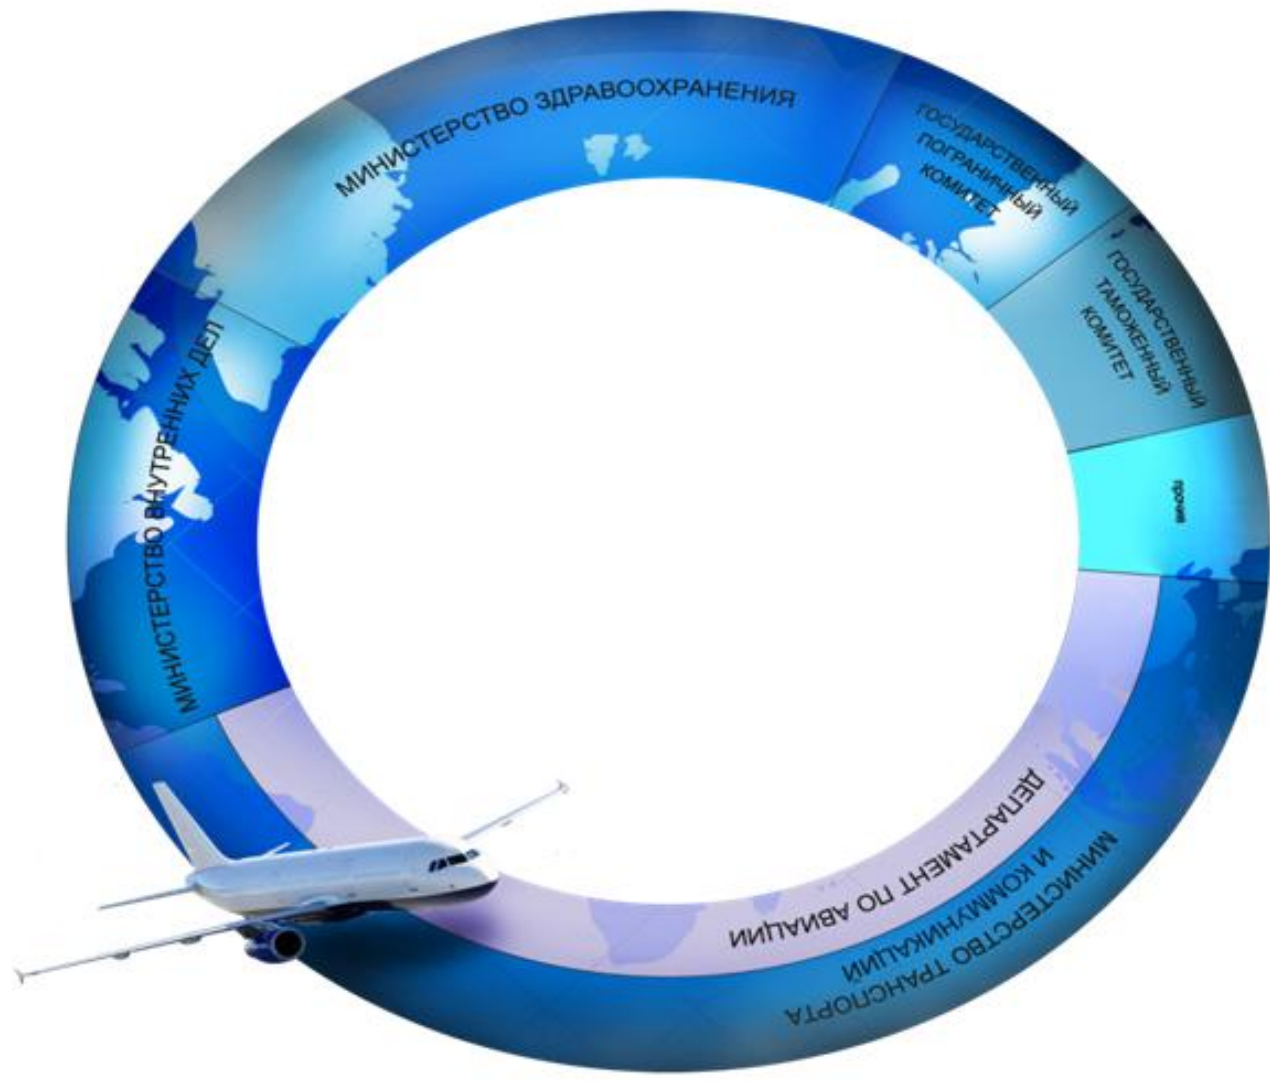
МИНИСТЕРСТВО ЗДРАВООХРАНЕНИЯ

ГОСУДАРСТВЕННЫЙ ПОГРАНИЧНЫЙ КОМИТЕТ

ГОСУДАРСТВЕННЫЙ ТАМОЖЕННЫЙ КОМИТЕТ

прочие

МИНИСТЕРСТВО ТРАНСПОРТА И КОММУНИКАЦИИ

ДЕПАРТАМЕНТ ПО АВИАЦИИ

МИНИСТЕРСТВО ВНУТРЕННИХ ДЕЛ